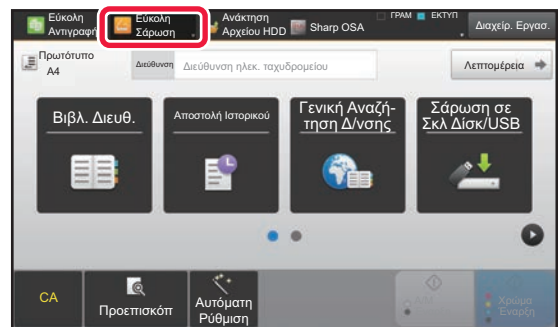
Εύκολη Αντιγραφή
Εύκολη Σάρωση
Ανάκτηση Αρχείου HDD
Sharp OSA
ΓΡΑΜ
ΕΚΤΥΠ
Διαχείρ. Εργασ.

Πρωτότυπο A4
Διεύθυνση
Διεύθυνση ηλεκ. ταχυδρομείου
Λεπτομέρεια

Βιβλ. Διευθ.
Αποστολή Ιστορικού
Γενική Αναζήτηση Δ/νσης
Σάρωση σε Σκλ Δίσκ/USB

CA
Προεπισκόπ
Αυτόματη Ρύθμιση
Χρώμα Έναρξη